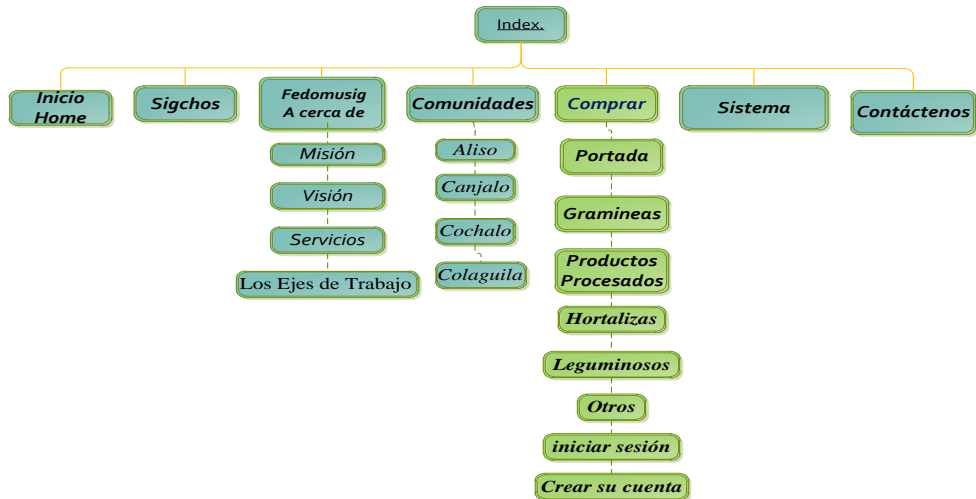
Index.

Inicio Home

Sighchos

Fedomusig A cerca de

Misión

Visión

Servicios

Los Ejes de Trabajo

Comunidades

Aliso

Canjalo

Cochalo

Colaguila

Comprar

Portada

Gramineas

Productos Procesados

Hortalizas

Leguminosos

Otros

iniciar sesión

Crear su cuenta

Sistema

Contáctenos